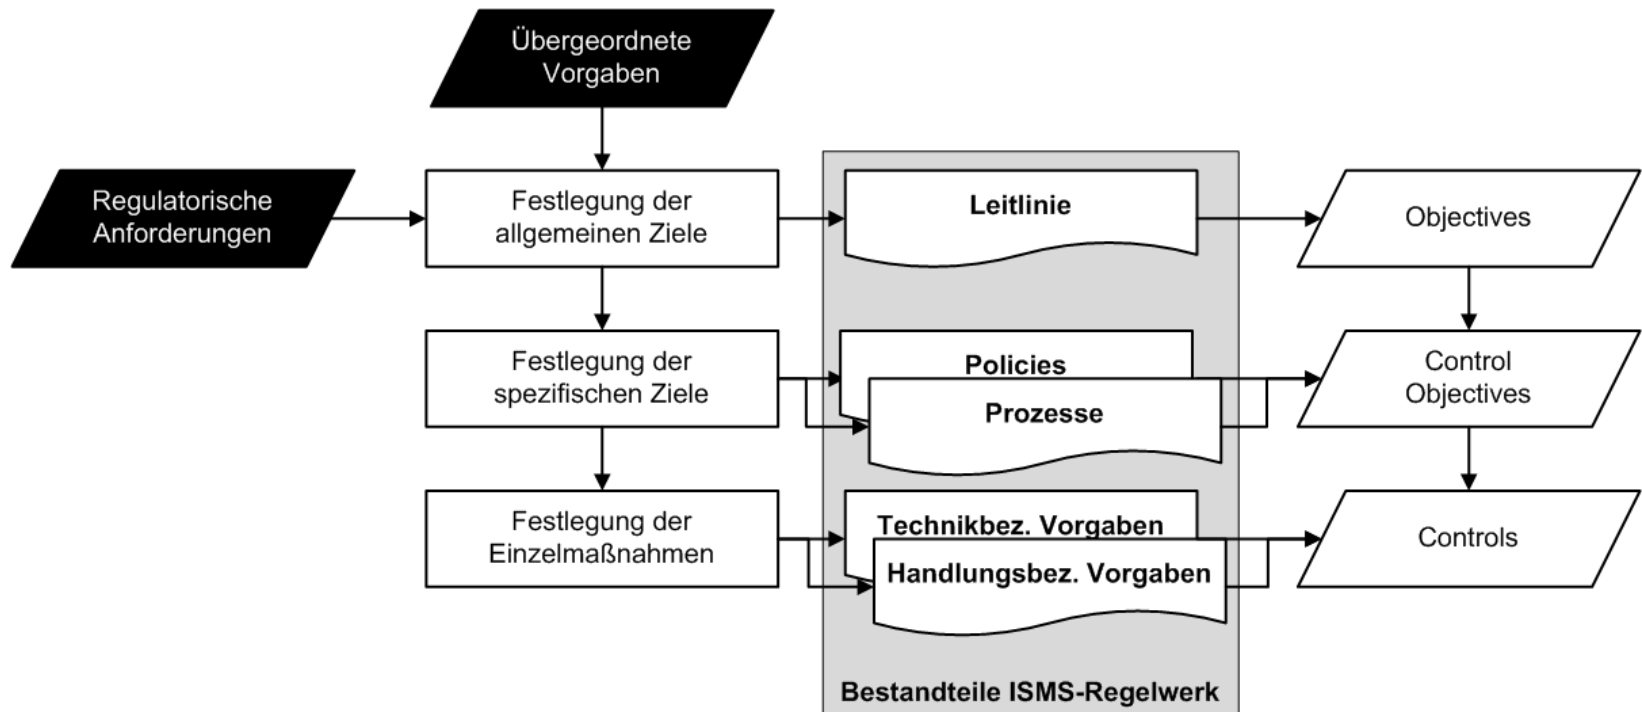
Übergeordnete Vorgaben

Regulatorische Anforderungen

Festlegung der allgemeinen Ziele

Leitlinie

Objectives

Festlegung der spezifischen Ziele

Policies

Prozesse

Control Objectives

Festlegung der Einzelmaßnahmen

Technikbez. Vorgaben

Handlungsbez. Vorgaben

Controls

Bestandteile ISMS-Regelwerk